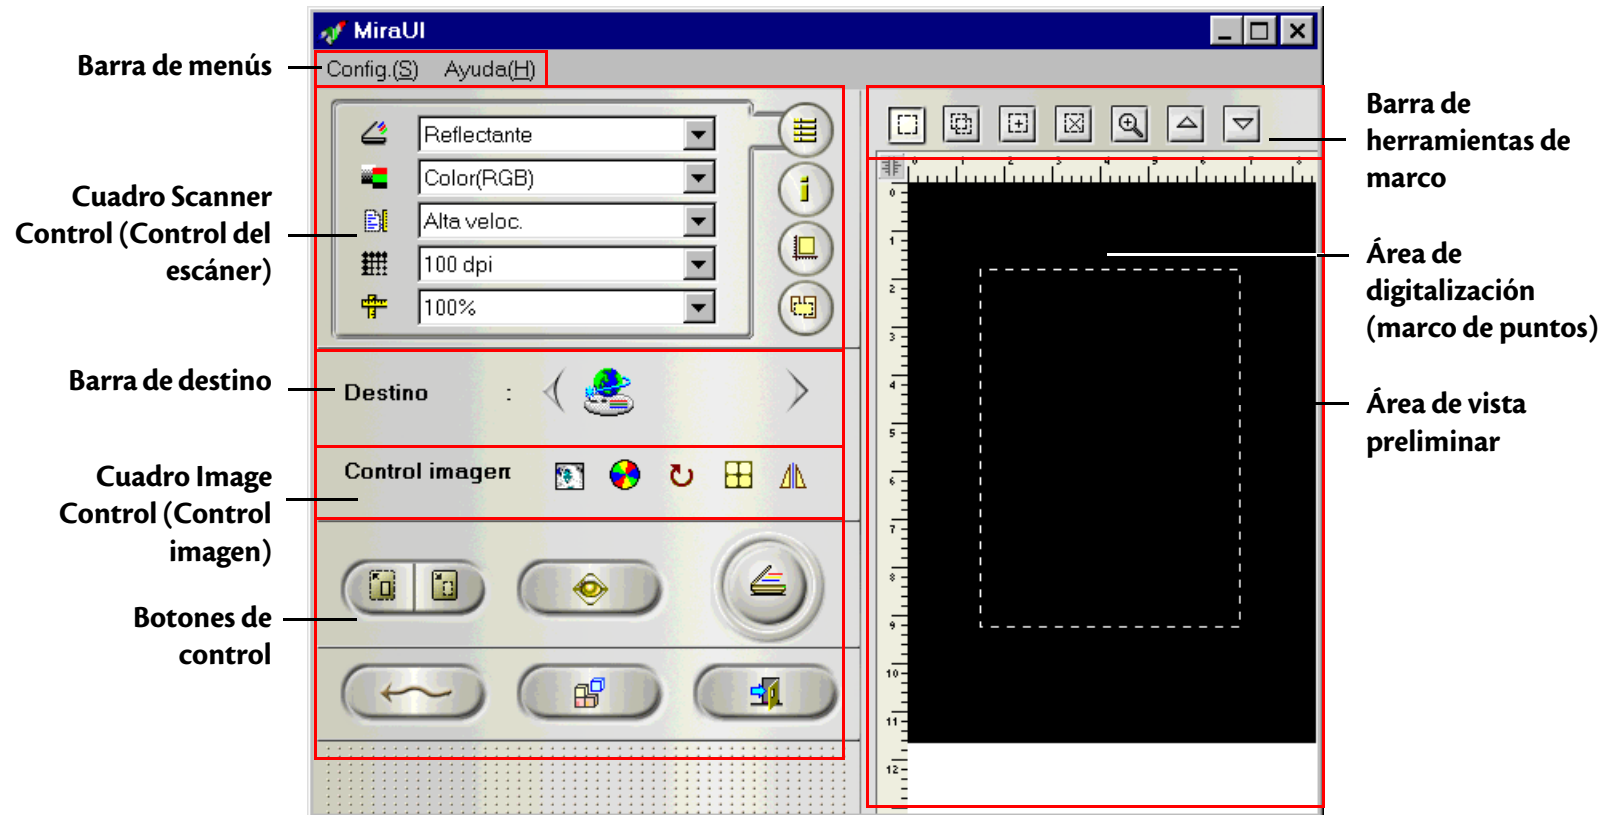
MiraUI

Barra de menús

Config.(S) Ayuda(H)

Cuadro Scanner Control (Control del escáner)

Reflectante

Color(RGB)

Alta veloc.

100 dpi

100%

Barra de destino

Destino :

Cuadro Image Control (Control imagen)

Control imagen

Botones de control

Barra de herramientas de marco

Área de digitalización (marco de puntos)

Área de vista preliminar

0 1 2 3 4 5 6 7 8 9 10 11 12